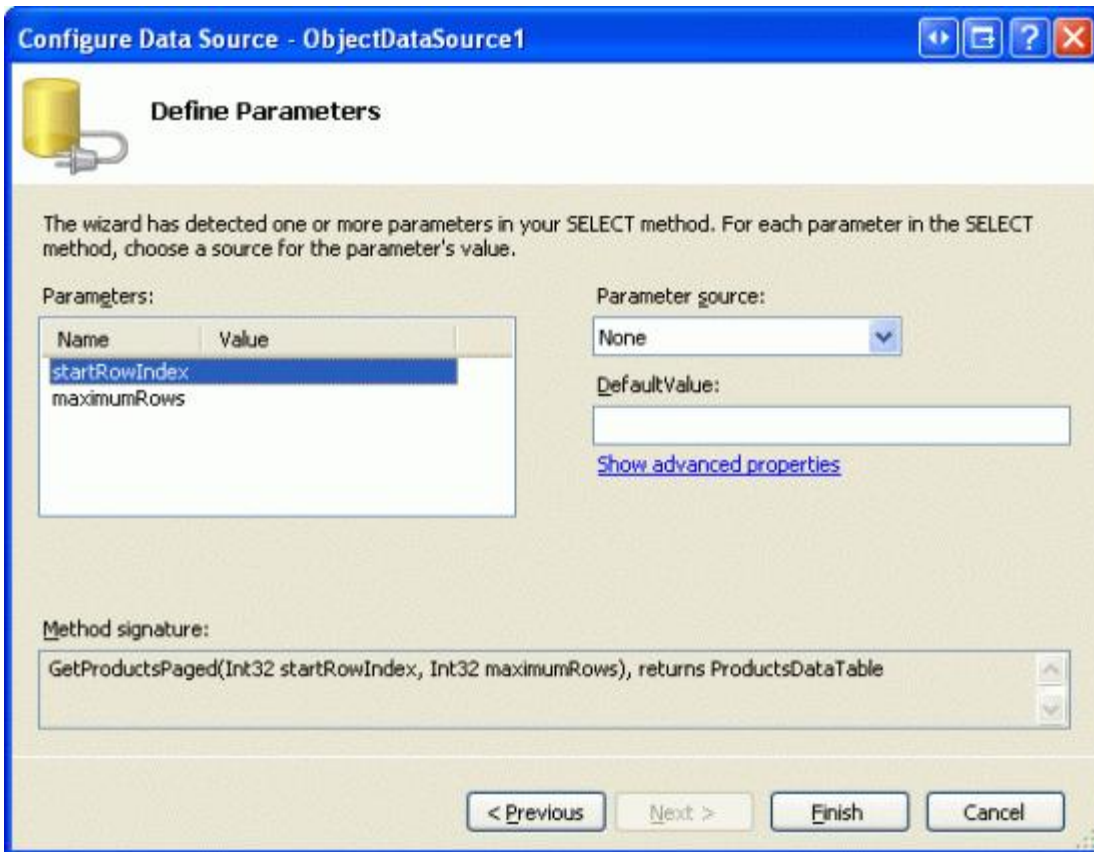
Configure Data Source - ObjectDataSource1

Define Parameters

The wizard has detected one or more parameters in your SELECT method. For each parameter in the SELECT method, choose a source for the parameter's value.

Parameters:

| Name | Value |
|---|---|
| startRowIndex | |
| maximumRows | |

Parameter source:

None

DefaultValue:

Show advanced properties

Method signature:

GetProductsPaged(Int32 startRowIndex, Int32 maximumRows), returns ProductsDataTable

< Previous

Next >

Finish

Cancel